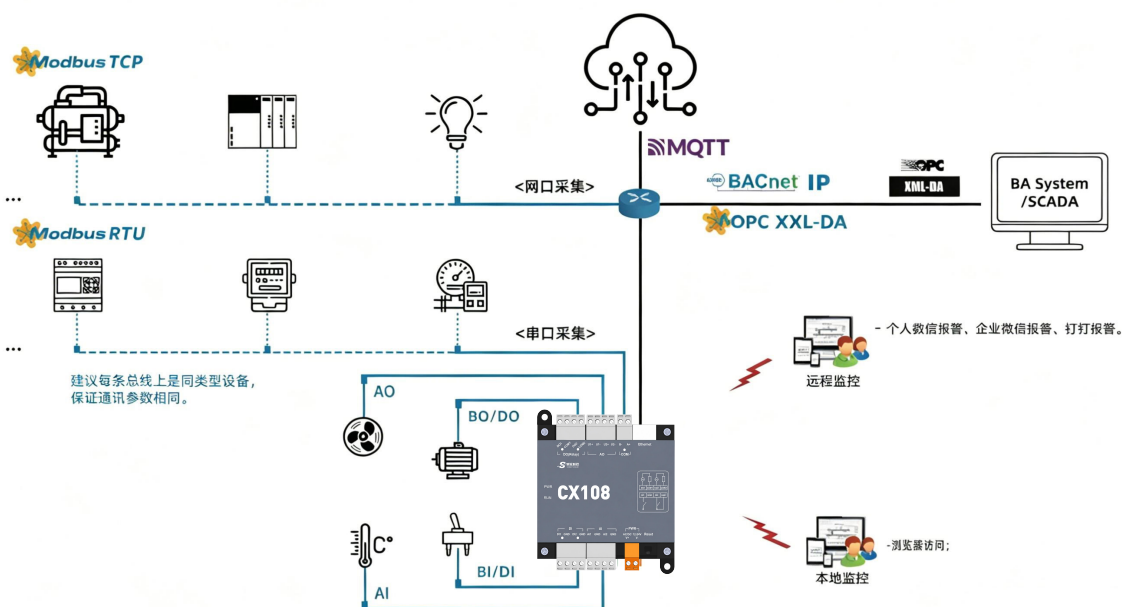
Modbus TCP

...

Modbus RTU

...

<网口采集>

<串口采集>

建议每条总线上是同类型设备,
保证通讯参数相同。

MQTT

BACnet IP

OPC XML-DA

OPC XXL-DA

BA System
/SCADA

- 个人微信报警、企业微信报警、打打报警。

远程监控

AO

BO/DO

CX108

AI

BI/DI

-浏览器访问;

本地监控